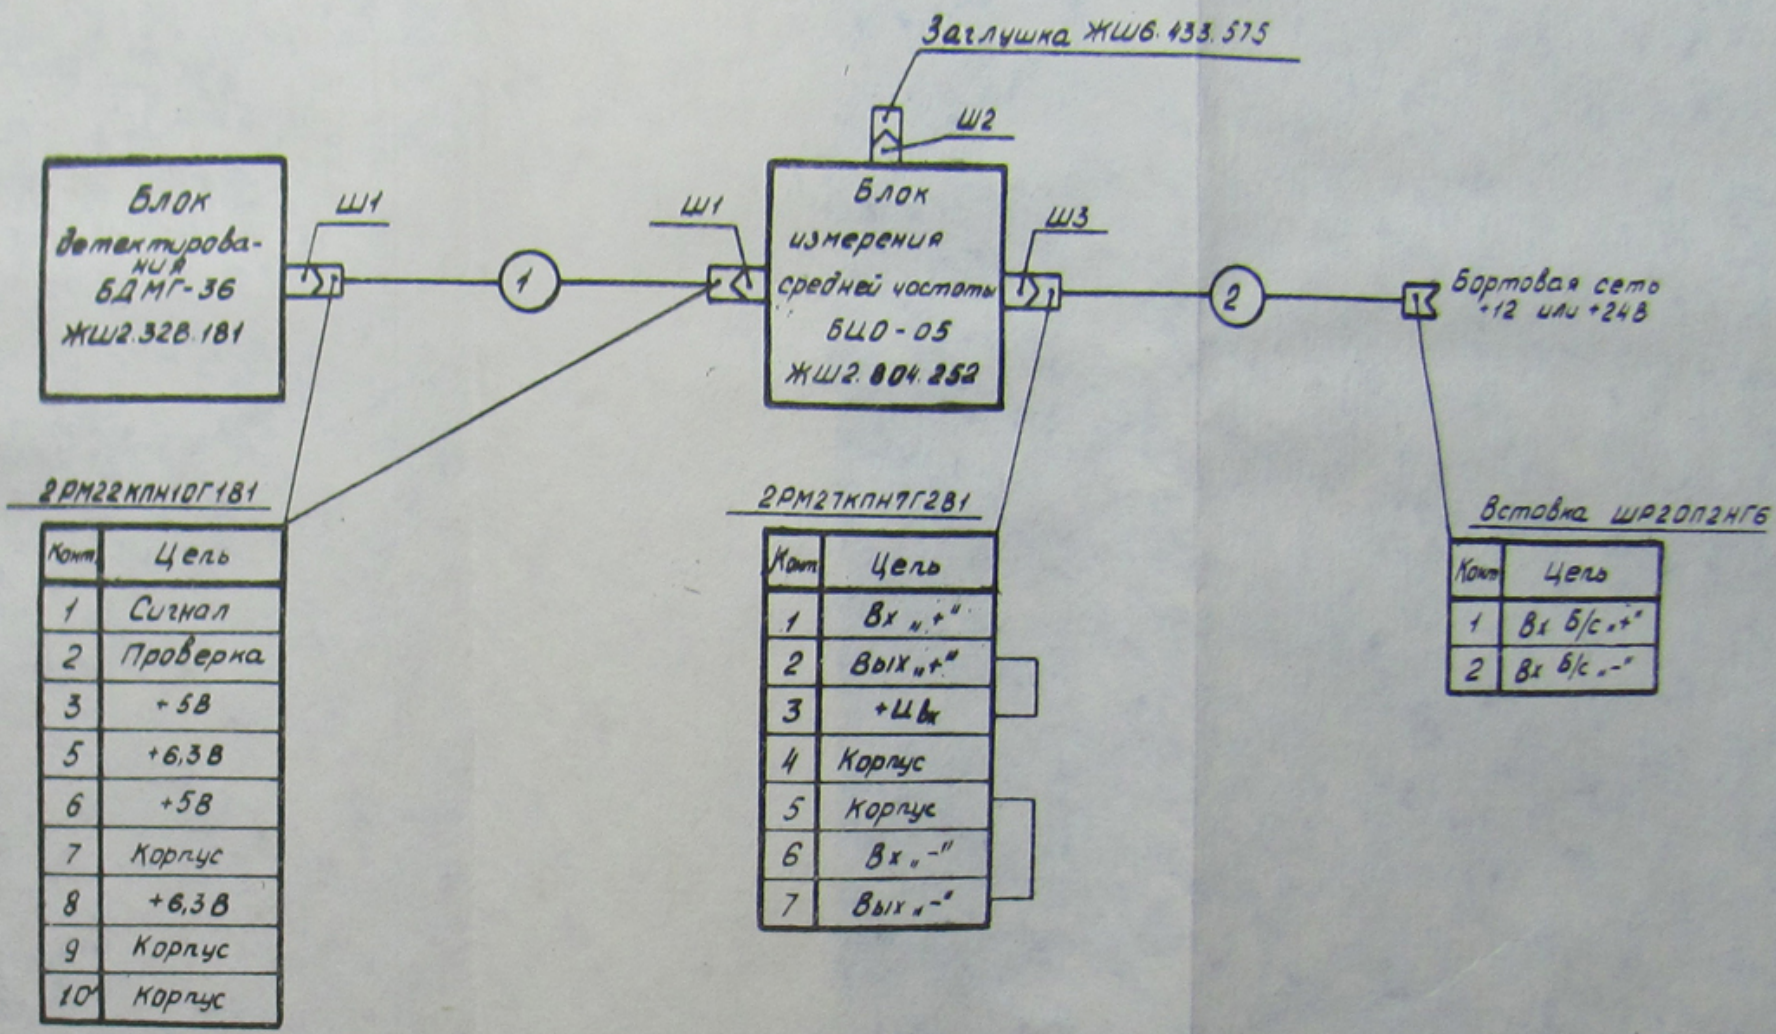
Заглушка ЖШ6.433.575

Ш2

Блок детектирования БДМГ-36 ЖШ2.328.181

Ш1

1

Ш1

Блок измерения средней частоты БЦО-05 ЖШ2.804.252

Ш3

2

Бортовая сеть +12 или +24В

2РМ22КПН10Г1В1

| Конт | Цепь |
|---|---|
| 1 | Сигнал |
| 2 | Проверка |
| 3 | +5В |
| 5 | +6,3 В |
| 6 | +5В |
| 7 | Корпус |
| 8 | +6,3 В |
| 9 | Корпус |
| 10 | Корпус |

2РМ27КПН7Г2В1

| Конт | Цепь |
|---|---|
| 1 | Вх „+" |
| 2 | Вых „+" |
| 3 | +Uвх |
| 4 | Корпус |
| 5 | Корпус |
| 6 | Вх „-" |
| 7 | Вых „-" |

Вставка ШР20П2НГ6

| Конт | Цепь |
|---|---|
| 1 | Вх Б/с „+" |
| 2 | Вх Б/с „-" |